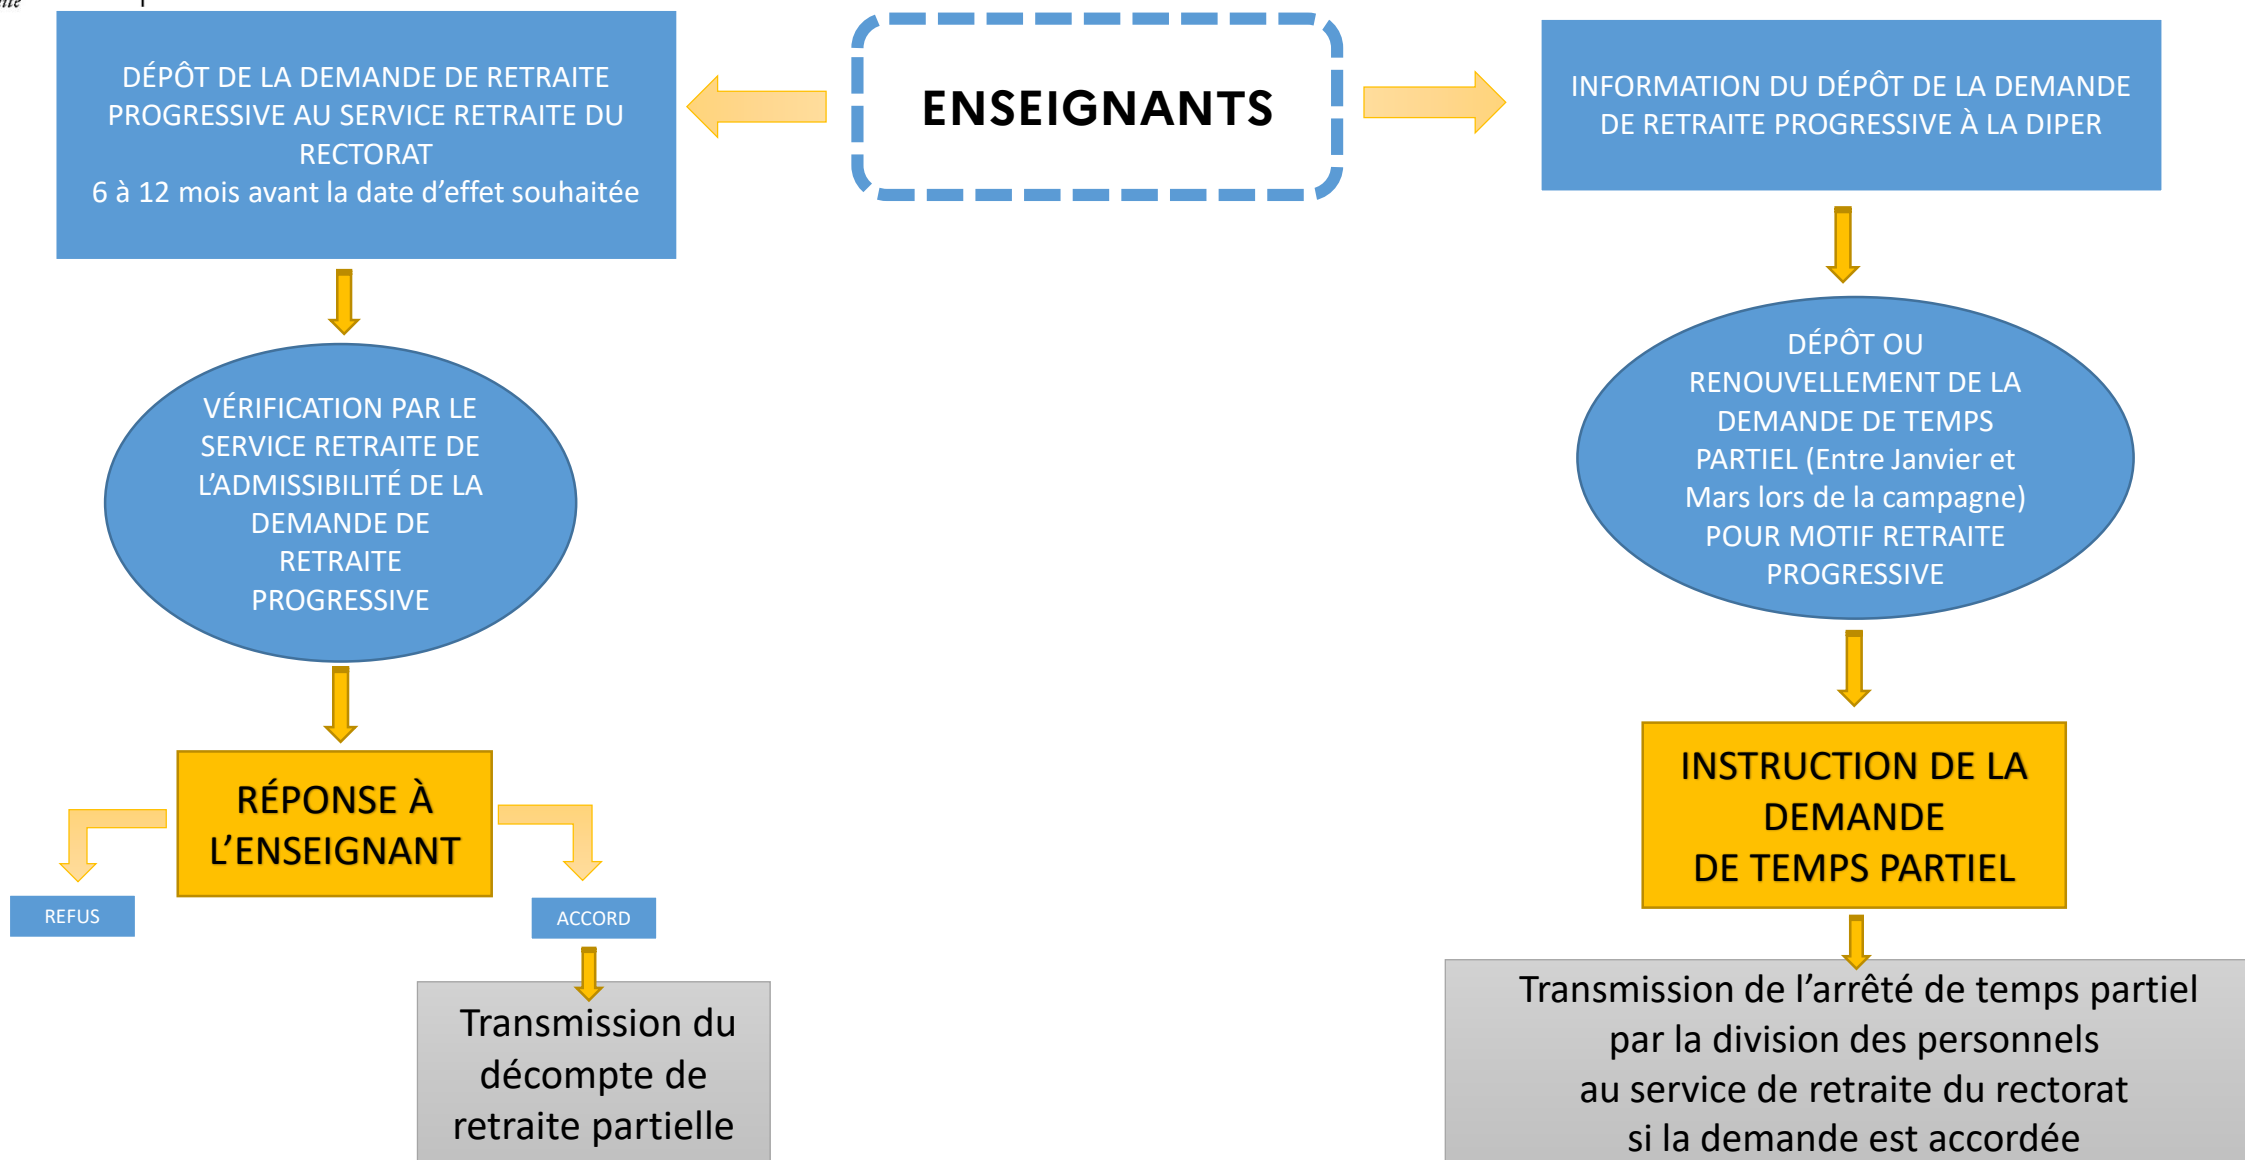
ENSEIGNANTS

DÉPÔT DE LA DEMANDE DE RETRAITE PROGRESSIVE AU SERVICE RETRAITE DU RECTORAT
6 à 12 mois avant la date d'effet souhaitée

VÉRIFICATION PAR LE SERVICE RETRAITE DE L'ADMISSIBILITÉ DE LA DEMANDE DE RETRAITE PROGRESSIVE

RÉPONSE À L'ENSEIGNANT

REFUS

ACCORD

Transmission du décompte de retraite partielle

INFORMATION DU DÉPÔT DE LA DEMANDE DE RETRAITE PROGRESSIVE À LA DIPER

DÉPÔT OU RENOUVELLEMENT DE LA DEMANDE DE TEMPS PARTIEL (Entre Janvier et Mars lors de la campagne) POUR MOTIF RETRAITE PROGRESSIVE

INSTRUCTION DE LA DEMANDE DE TEMPS PARTIEL

Transmission de l'arrêté de temps partiel par la division des personnels au service de retraite du rectorat si la demande est accordée